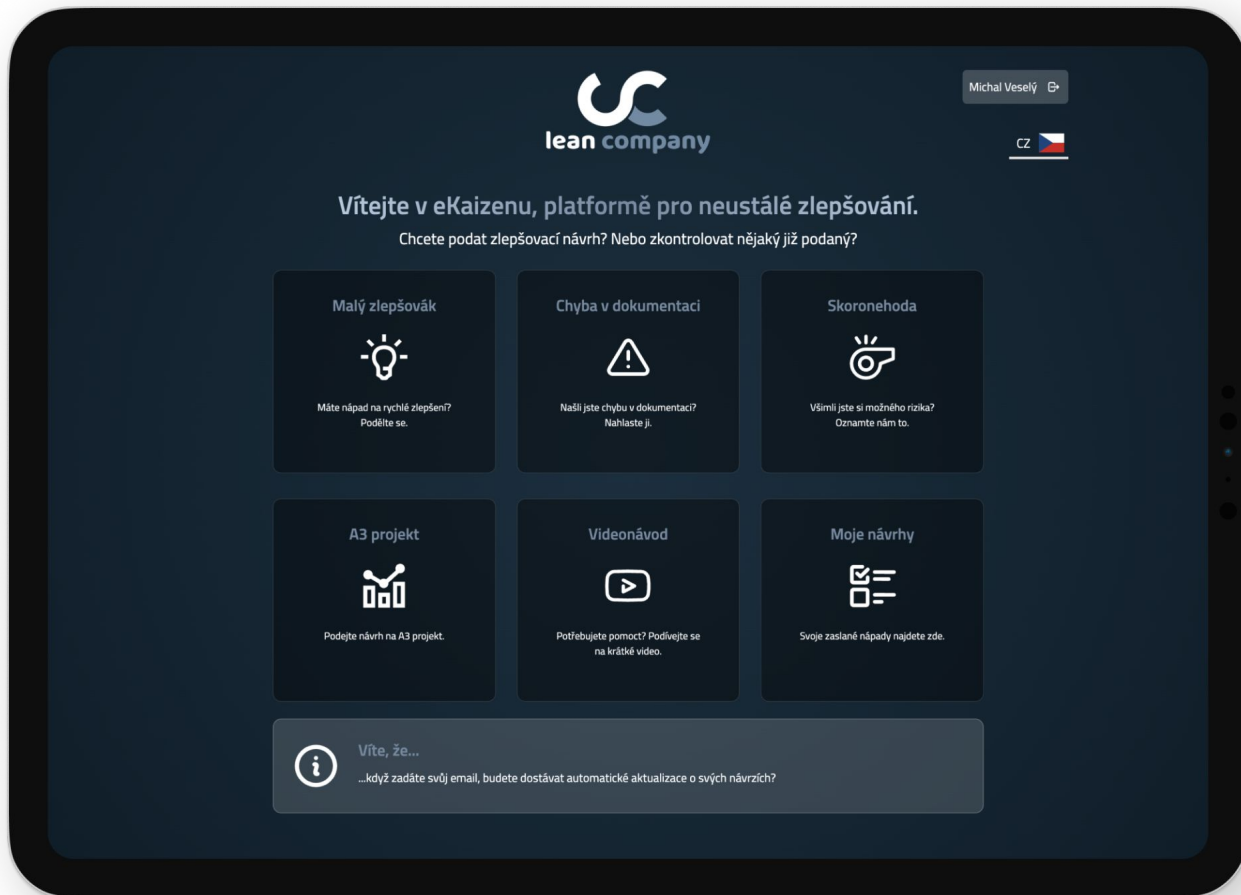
lean company

Michal Veselý

CZ

Vítejte v eKaizenu, platformě pro neustálé zlepšování.

Chcete podat zlepšovací návrh? Nebo zkontrolovat nějaký již podaný?

Malý zlepšovák

Máte nápad na rychlé zlepšení? Podělte se.

Chyba v dokumentaci

Našli jste chybu v dokumentaci? Nahlaste ji.

Skoronehoda

Všimli jste si možného rizika? Oznamte nám to.

A3 projekt

Podejte návrh na A3 projekt.

Videonávod

Potřebujete pomoct? Podívejte se na krátké video.

Moje návrhy

Svoje zaslané nápady najdete zde.

Víte, že...

...když zadáte svůj email, budete dostávat automatické aktualizace o svých návrzích?